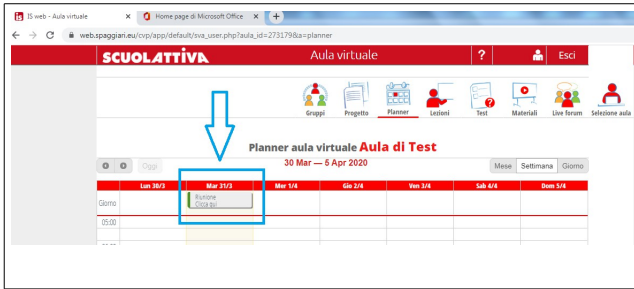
IS web - Aula virtuale
Home page di Microsoft Office
web.spaggiari.eu/cvp/app/default/sva_user.php?aula_id=273179&a=planner
SCUOLATTIVA
Aula virtuale
?
Esci
Gruppi
Progetto
Planner
Lezioni
Test
Materiali
Live forum
Selezione aula
Planner aula virtuale Aula di Test
30 Mar — 6 Apr 2020
Oggi
Mese
Settimana
Giorno

| | Lun 30/3 | Mar 31/3 | Mer 1/4 | Gio 2/4 | Ven 3/4 | Sab 4/4 | Dom 5/4 |
|---|---|---|---|---|---|---|---|
| Giorno | | Riunione Clicca qui | | | | | |
| 05:00 | | | | | | | |